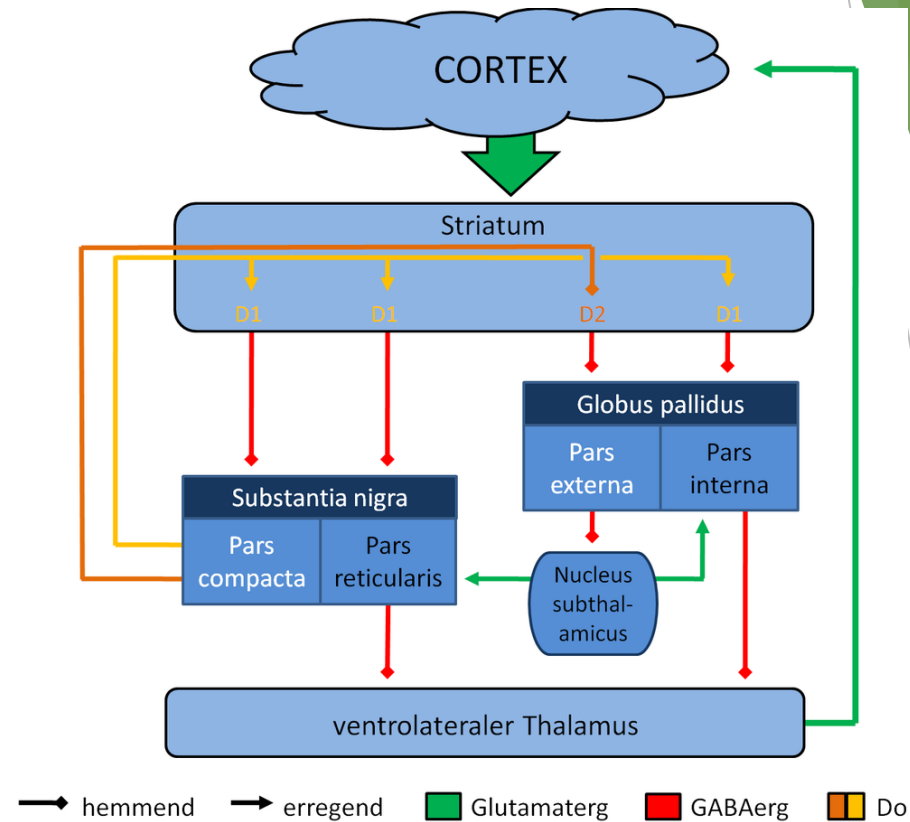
CORTEX

Striatum

D1 D1 D2 D1

Globus pallidus

Pars externa

Pars interna

Substantia nigra

Pars compacta

Pars reticularis

Nucleus subthalamicus

ventrolateraler Thalamus

hemmend

erregend

Glutamaterg

GABAerg

Do